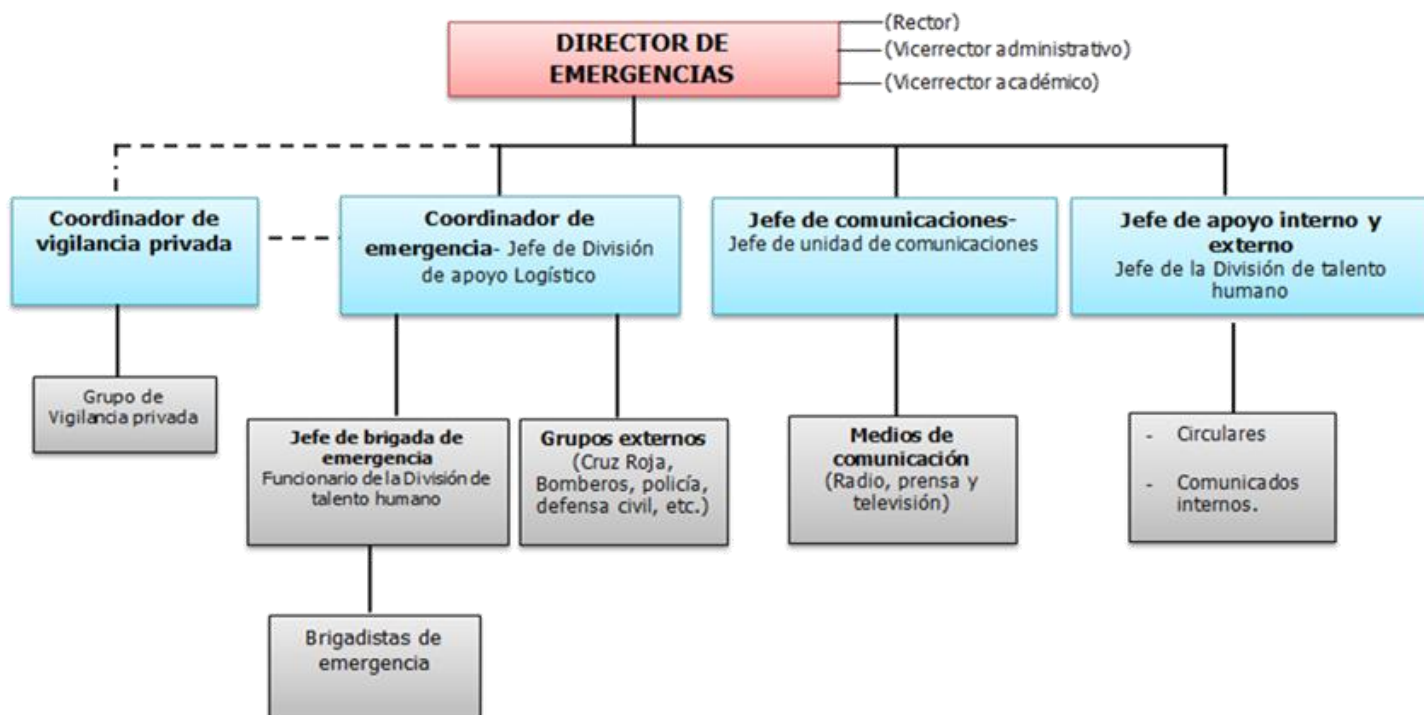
DIRECTOR DE EMERGENCIAS

(Rector)
(Vicerrector administrativo)
(Vicerrector académico)

Coordinador de vigilancia privada

Coordinador de emergencia- Jefe de División de apoyo Logístico

Jefe de comunicaciones- Jefe de unidad de comunicaciones

Jefe de apoyo interno y externo
Jefe de la División de talento humano

Grupo de Vigilancia privada

Jefe de brigada de emergencia
Funcionario de la División de talento humano

Grupos externos (Cruz Roja, Bomberos, policía, defensa civil, etc.)

Medios de comunicación (Radio, prensa y televisión)

- Circulares
- Comunicados internos.

Brigadistas de emergencia